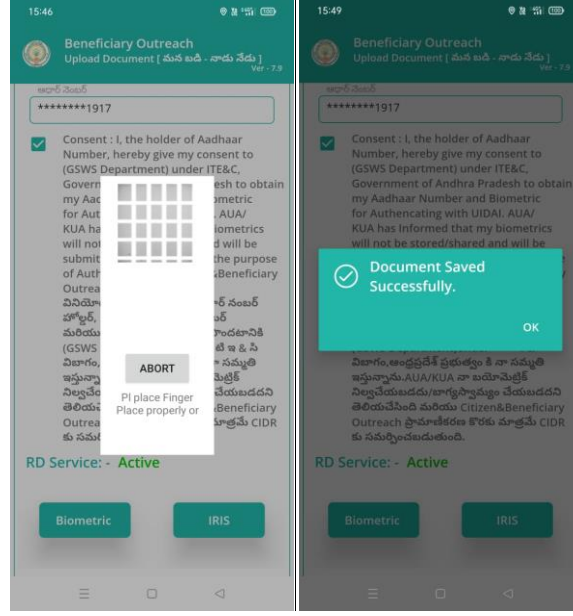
15:46

Beneficiary Outreach
Upload Document [ మన బడి - నాడు నేడు ]
Ver - 7.9

ఆధార్ నెంబర్
********1917

Consent : I, the holder of Aadhaar Number, hereby give my consent to (GSWS Department) under ITE&C, Govern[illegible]esh to obtain my Aad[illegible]ometric for Aut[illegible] AUA/ KUA ha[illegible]iometrics will not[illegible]d will be submit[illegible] the purpose of Auth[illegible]&Beneficiary Outrea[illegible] వినియో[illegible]ర్ నంబర్ హోల్డర్, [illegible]ర్ మరియు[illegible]ందటానికి (GSWS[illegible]టి ఇ & సి విభాగం,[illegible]నా సమ్మతి ఇస్తున్నా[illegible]మెట్రిక్ నిల్వచే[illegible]చేయబడదని తెలియ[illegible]Beneficiary Outrea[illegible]మాత్రమే CIDR కు సమ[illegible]

ABORT

Pl place Finger Place properly or

RD Service: - Active

Biometric

IRIS

15:49

Beneficiary Outreach
Upload Document [ మన బడి - నాడు నేడు ]
Ver - 7.9

ఆధార్ నెంబర్
********1917

Consent : I, the holder of Aadhaar Number, hereby give my consent to (GSWS Department) under ITE&C, Government of Andhra Pradesh to obtain my Aadhaar Number and Biometric for Authencating with UIDAI. AUA/ KUA has Informed that my biometrics will not be stored/shared and will be

Document Saved Successfully.

OK

విభాగం,ఆంధ్రప్రదేశ్ ప్రభుత్వం కి నా సమ్మతి ఇస్తున్నాను.AUA/KUA నా బయోమెట్రిక్ నిల్వచేయబడదు/భాగస్వామ్యం చేయబడదని తెలియచేసింది మరియు Citizen&Beneficiary Outreach ప్రామాణీకరణ కొరకు మాత్రమే CIDR కు సమర్పించబడుతుంది.

RD Service: - Active

Biometric

IRIS